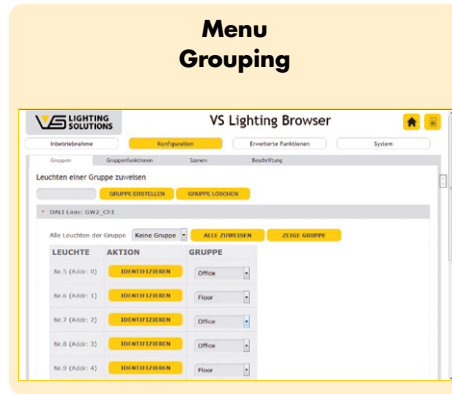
Menu
Grouping

VS LIGHTING SOLUTIONS

VS Lighting Browser

Inbetriebnahme | Konfiguration | Erweiterte Funktionen | System

Gruppen | Gruppenfunktionen | Szenen | Beschriftung

Leuchten einer Gruppe zuweisen

GRUPPE ERSTELLEN | GRUPPE LÖSCHEN

DALI Linie: GW2_Ch1

Alle Leuchten der Gruppe | Keine Gruppe | ALLE ZUWEISEN | ZEIGE GRUPPE

| LEUCHTE | AKTION | GRUPPE |
|---|---|---|
| Nr.5 (Addr: 0) | IDENTIFIZIEREN | Office |
| Nr.6 (Addr: 1) | IDENTIFIZIEREN | Floor |
| Nr.7 (Addr: 2) | IDENTIFIZIEREN | Office |
| Nr.8 (Addr: 3) | IDENTIFIZIEREN | Office |
| Nr.9 (Addr: 4) | IDENTIFIZIEREN | Floor |